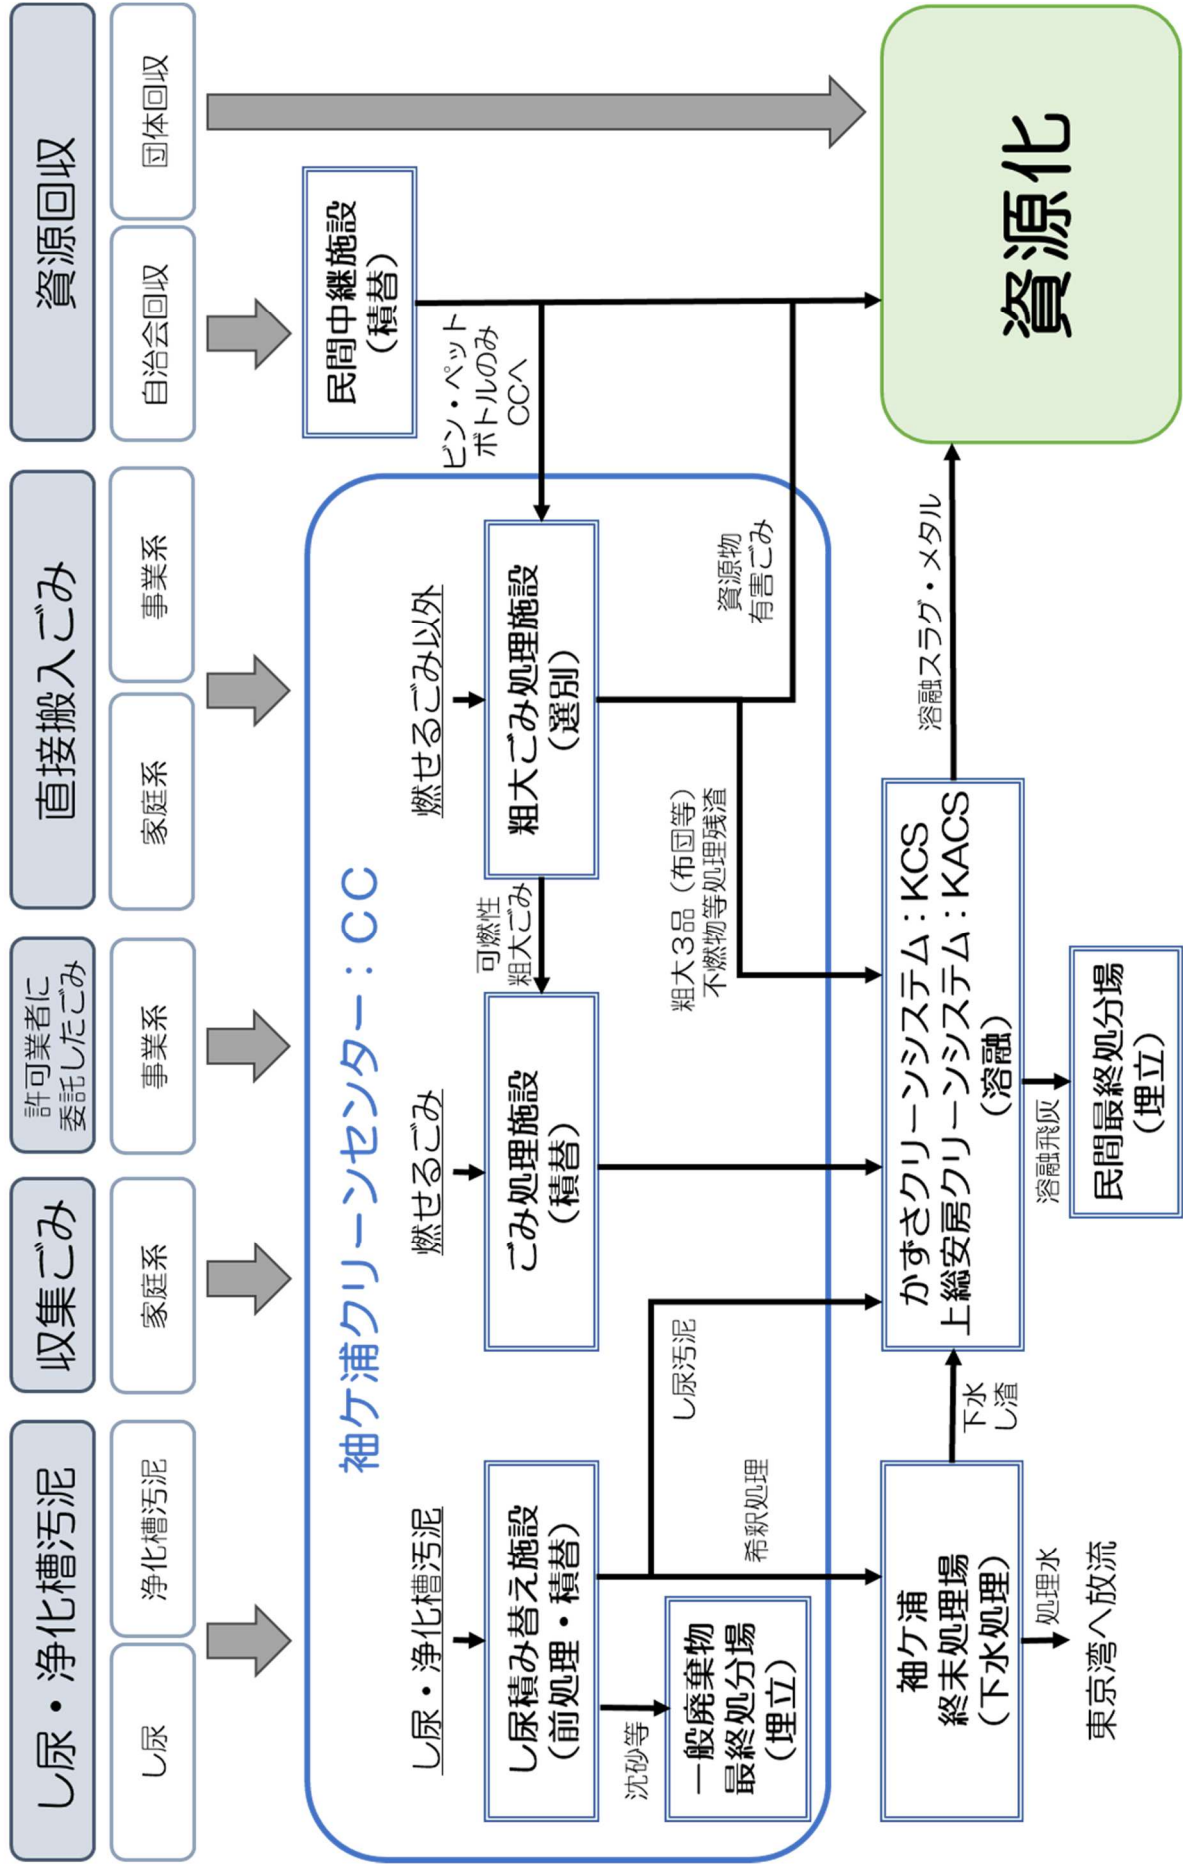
資源回収

団体回収

自治会回収

直接搬入ごみ

事業系

家庭系

許可業者に委託したごみ

事業系

収集ごみ

家庭系

し尿・浄化槽汚泥

浄化槽汚泥

し尿

資源化

民間中継施設（積替）

ビン・ペットボトルのみCCへ

袖ケ浦クリーンセンター：CC

燃せるごみ以外

粗大ごみ処理施設（選別）

資源物
有害ごみ

可燃性粗大ごみ

燃せるごみ

ごみ処理施設（積替）

粗大3品（布団等）
不燃物等処理残渣

溶融スラグ・メタル

かずさクリーンシステム：KCS
上総安房クリーンシステム：KACS
（溶融）

溶融飛灰

民間最終処分場（埋立）

し尿・浄化槽汚泥

し尿積み替え施設（前処理・積替）

し尿汚泥

希釈処理

沈砂等

一般廃棄物最終処分場（埋立）

下水し渣

袖ケ浦終末処理場（下水処理）

処理水

東京湾へ放流